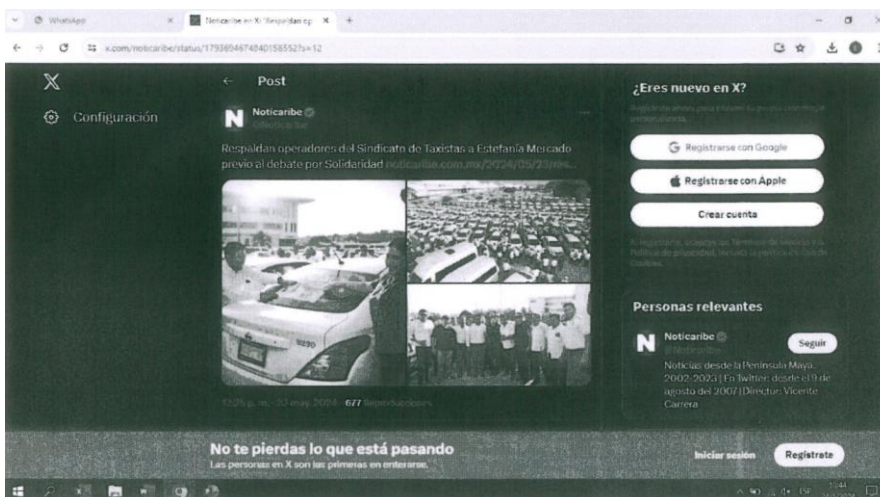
WhatsApp
Noticaribe en X: "Respaldan op
x.com/noticaribe/status/1793694674840156552?s=12

Configuración

Post

Noticaribe
@NotiCaribe

Respaldan operadores del Sindicato de Taxistas a Estefanía Mercado previo al debate por Solidaridad noticaribe.com.mx/2024/05/23/res...

12:25 p. m. · 23 may. 2024 · 677 Reproducciones

¿Eres nuevo en X?
Regístrate ahora para obtener tu propia cronología personalizada.
Registrarse con Google
Registrarse con Apple
Crear cuenta
Al registrarte, aceptas los Términos de servicio y la Política de privacidad, incluida la política de Uso de Cookies.

Personas relevantes
Noticaribe
@Noticaribe
Seguir
Noticias desde la Península Maya 2002-2023 | En Twitter desde el 9 de agosto del 2007 | Director: Vicente Carrera

No te pierdas lo que está pasando
Las personas en X son las primeras en enterarse.
Iniciar sesión
Regístrate